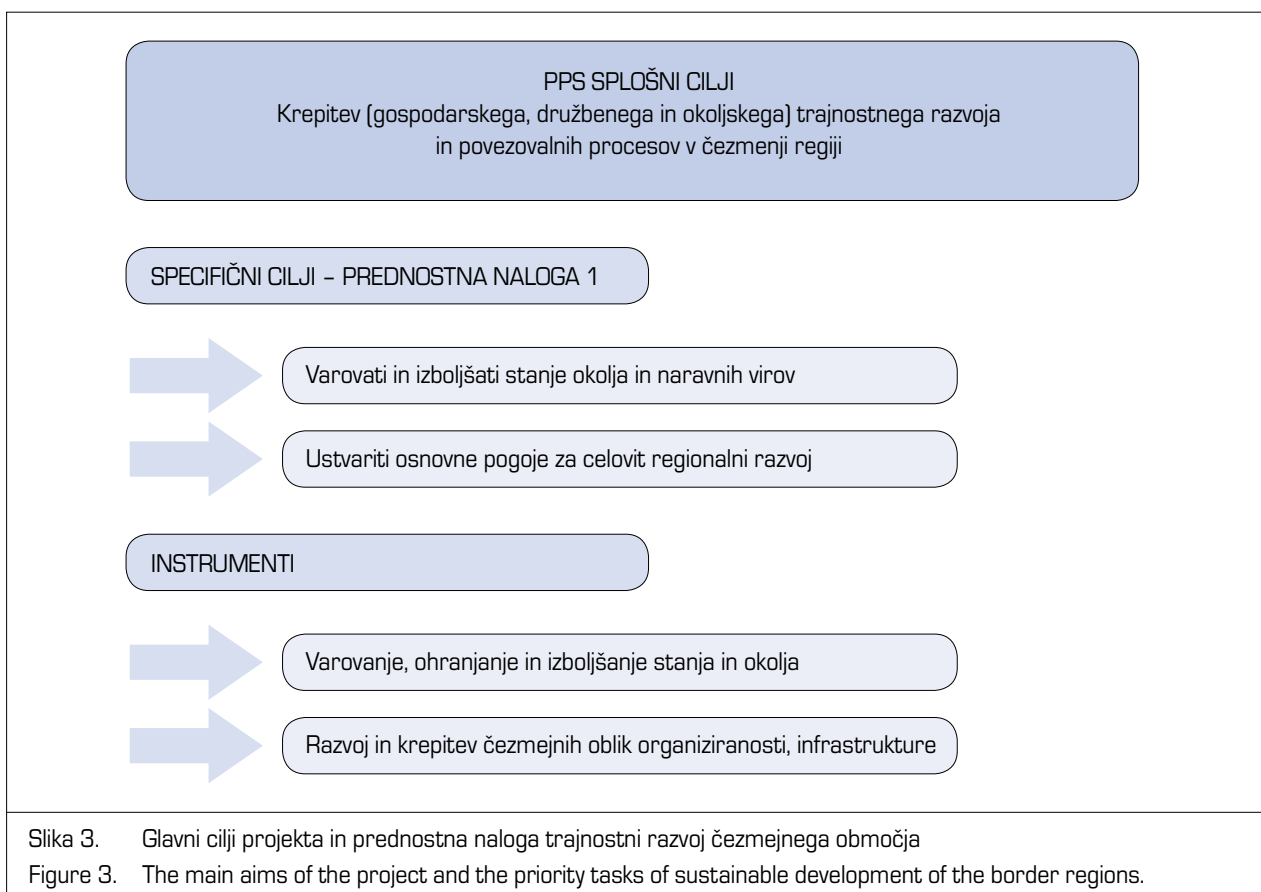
PPS SPLOŠNI CILJI
Krepitev (gospodarskega, družbenega in okoljskega) trajnostnega razvoja in povezovalnih procesov v čezmenji regiji

SPECIFIČNI CILJI – PREDNOSTNA NALOGA 1

Varovati in izboljšati stanje okolja in naravnih virov

Ustvariti osnovne pogoje za celovit regionalni razvoj

INSTRUMENTI

Varovanje, ohranjanje in izboljšanje stanja in okolja

Razvoj in krepitev čezmejnih oblik organiziranosti, infrastrukture

Slika 3. Glavni cilji projekta in prednostna naloga trajnostni razvoj čezmejnega območja

Figure 3. The main aims of the project and the priority tasks of sustainable development of the border regions.